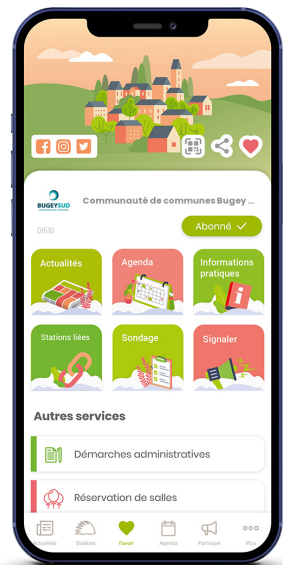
BUGEYSUD

Communauté de communes Bugey ...

01510

Abonné

Actualités

Agenda

Informations pratiques

Stations liées

Sondage

Signaler

Autres services

Démarches administratives

Réservation de salles

Actualités

Stations

Favori

Agenda

Participer

Plus